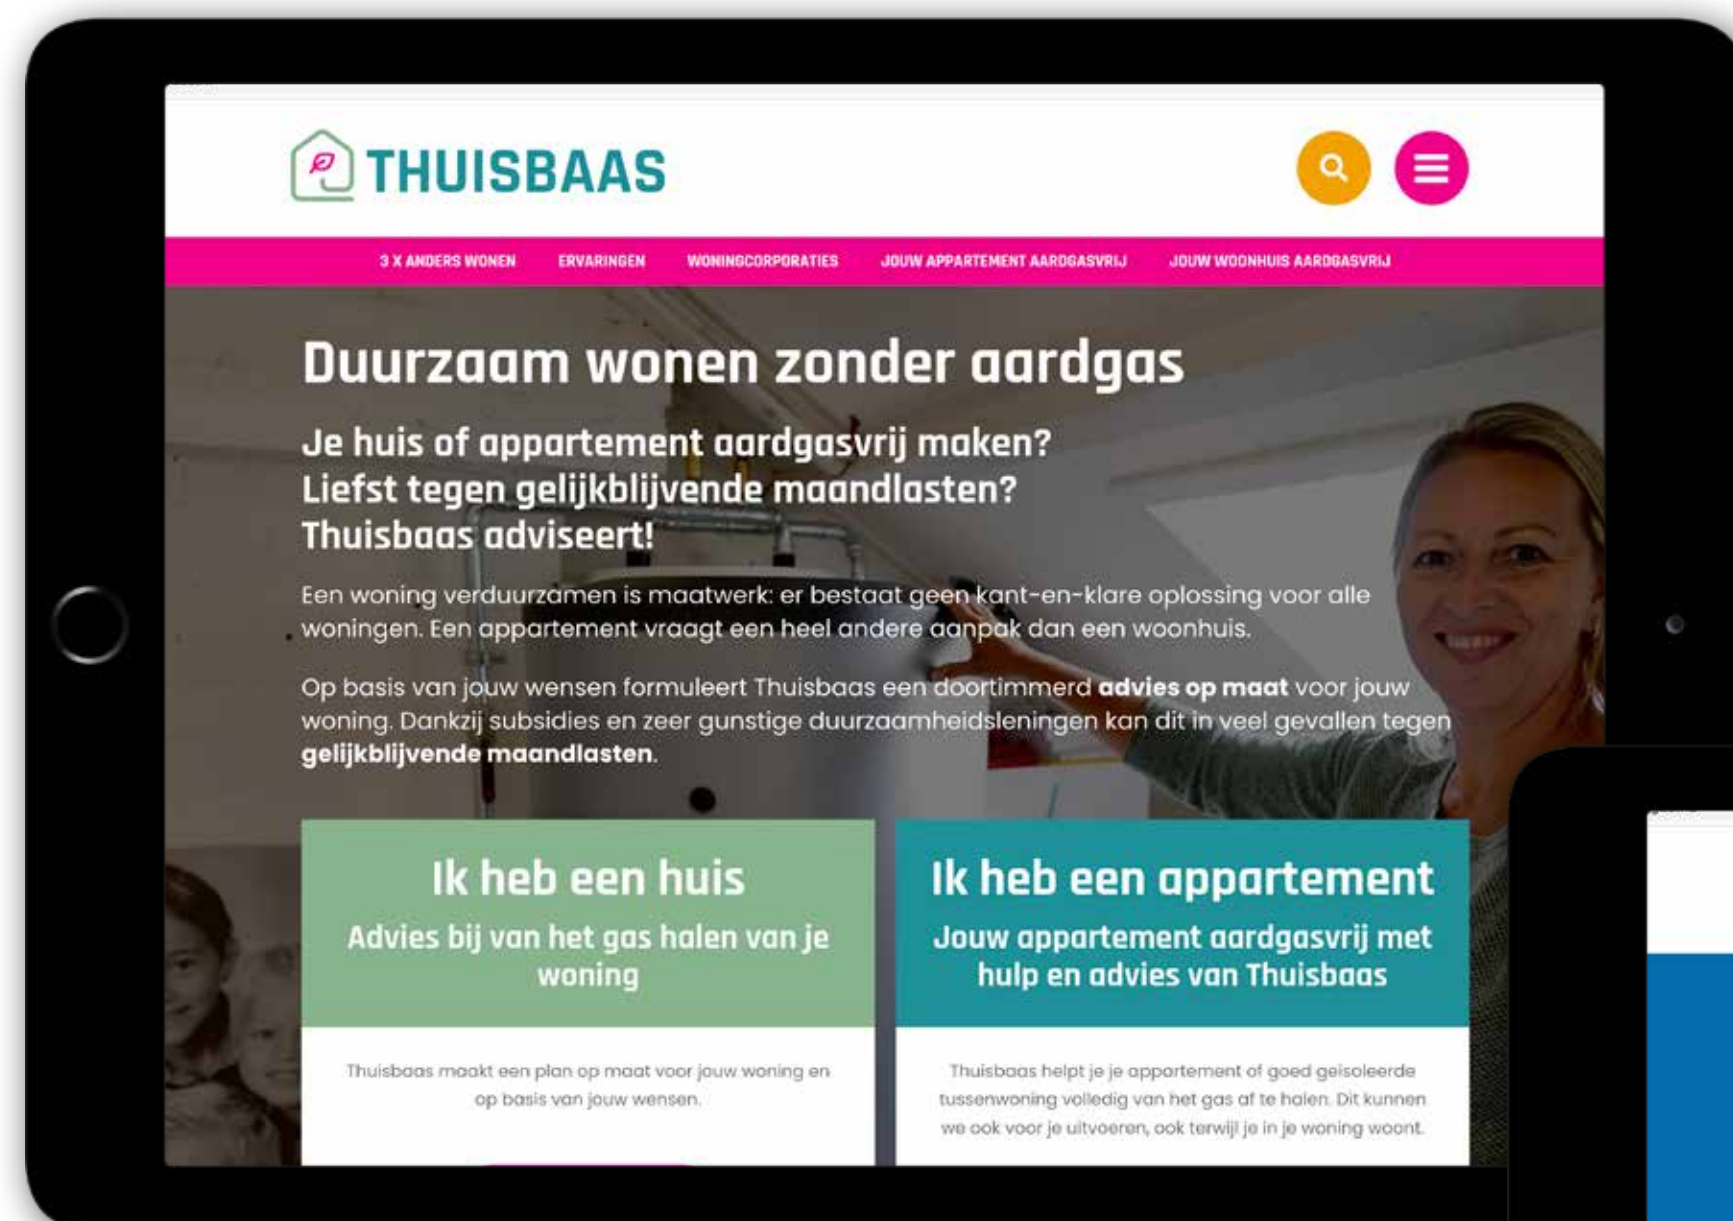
THUISBAAS

3 X ANDERS WONEN ERVARINGEN WONINGCORPORATIES JOUW APPARTEMENT AARDGASVRIJ JOUW WOONHUIS AARDGASVRIJ

Duurzaam wonen zonder aardgas

Je huis of appartement aardgasvrij maken? Liefst tegen gelijkblijvende maandlasten? Thuisbaas adviseert!

Een woning verduurzamen is maatwerk: er bestaat geen kant-en-klare oplossing voor alle woningen. Een appartement vraagt een heel andere aanpak dan een woonhuis.

Op basis van jouw wensen formuleert Thuisbaas een doortimmerd **advies op maat** voor jouw woning. Dankzij subsidies en zeer gunstige duurzaamheidsleningen kan dit in veel gevallen tegen **gelijkblijvende maandlasten**.

Ik heb een huis

Advies bij van het gas halen van je woning

Thuisbaas maakt een plan op maat voor jouw woning en op basis van jouw wensen.

Ik heb een appartement

Jouw appartement aardgasvrij met hulp en advies van Thuisbaas

Thuisbaas helpt je je appartement of goed geisoleerde tussenwoning volledig van het gas af te halen. Dit kunnen we ook voor je uitvoeren, ook terwijl je in je woning woont.